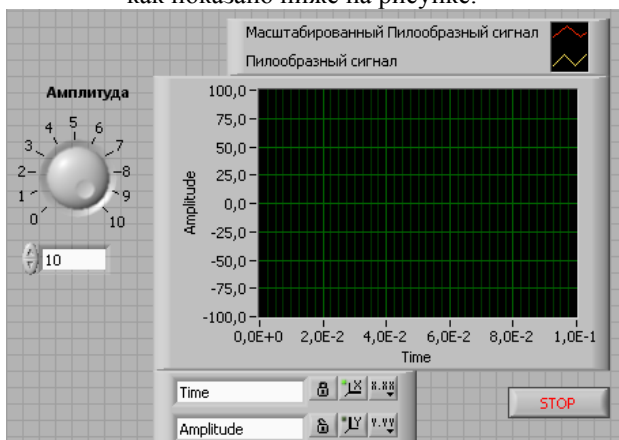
как показано ниже на рисунке.

Масштабированный Пилообразный сигнал

Пилообразный сигнал

Амплитуда

0
1
2
3
4
5
6
7
8
9
10

10

100,0
75,0
50,0
25,0
0,0
-25,0
-50,0
-75,0
-100,0

Amplitude

0,0E+0
2,0E-2
4,0E-2
6,0E-2
8,0E-2
1,0E-1

Time

Time

Amplitude

STOP